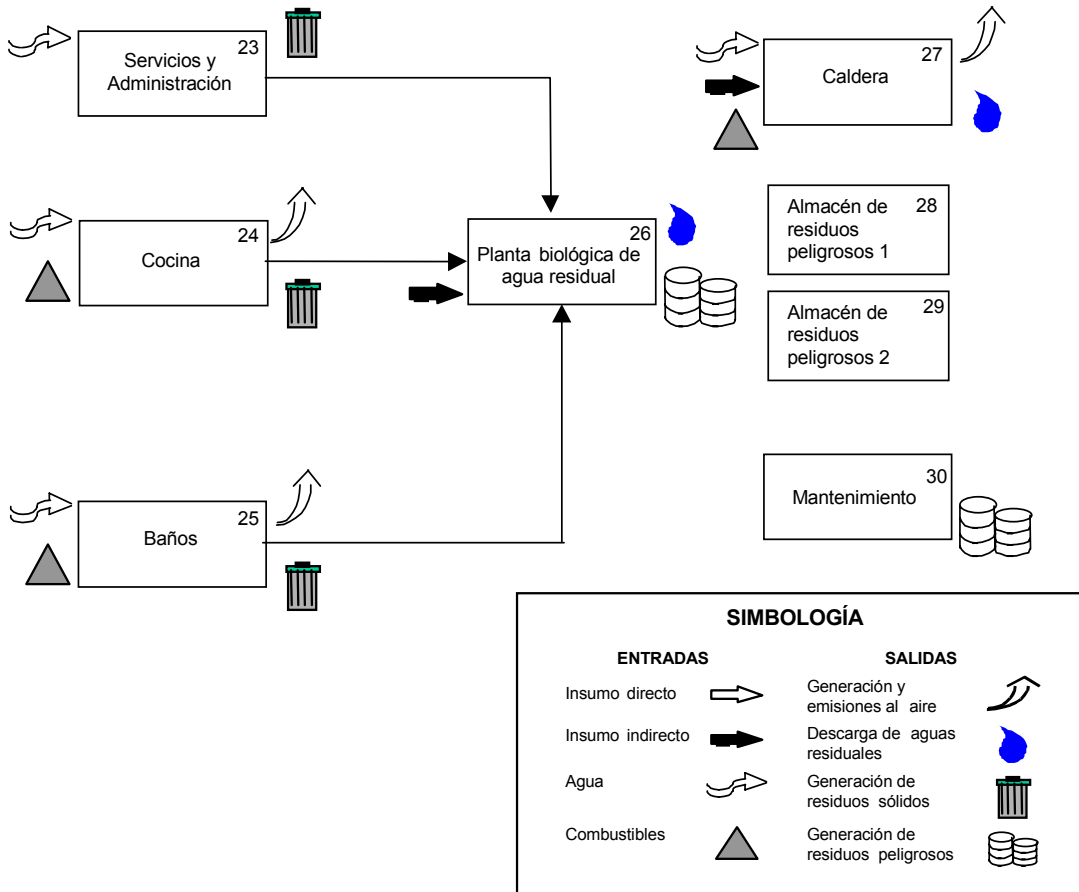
Servicios y Administración 23

Caldera 27

Cocina 24

Planta biológica de agua residual 26

Almacén de residuos peligrosos 1 28

Almacén de residuos peligrosos 2 29

Baños 25

Mantenimiento 30

SIMBOLOGÍA

ENTRADAS

SALIDAS

Insumo directo

Generación y emisiones al aire

Insumo indirecto

Descarga de aguas residuales

Agua

Generación de residuos sólidos

Combustibles

Generación de residuos peligrosos